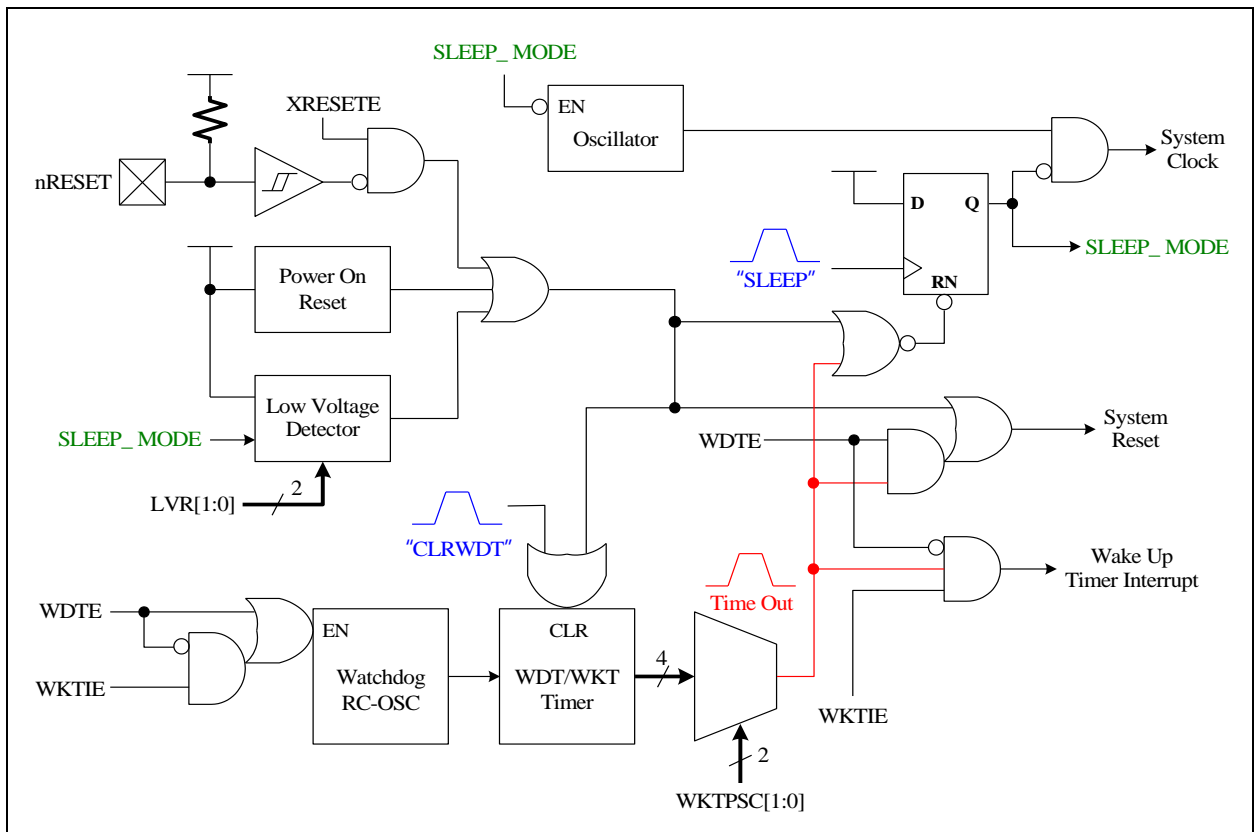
SLEEP_ MODE

XRESETE

EN
Oscillator

System Clock

nRESET

D Q

"SLEEP"

RN

SLEEP_ MODE

Power On Reset

Low Voltage Detector

SLEEP_ MODE

WDTE

System Reset

LVR[1:0]

2

"CLRWDT"

Wake Up Timer Interrupt

Time Out

WDTE

EN

Watchdog RC-OSC

CLR

WDT/WKT Timer

4

WKTIE

WKTIE

2

WKTPSC[1:0]